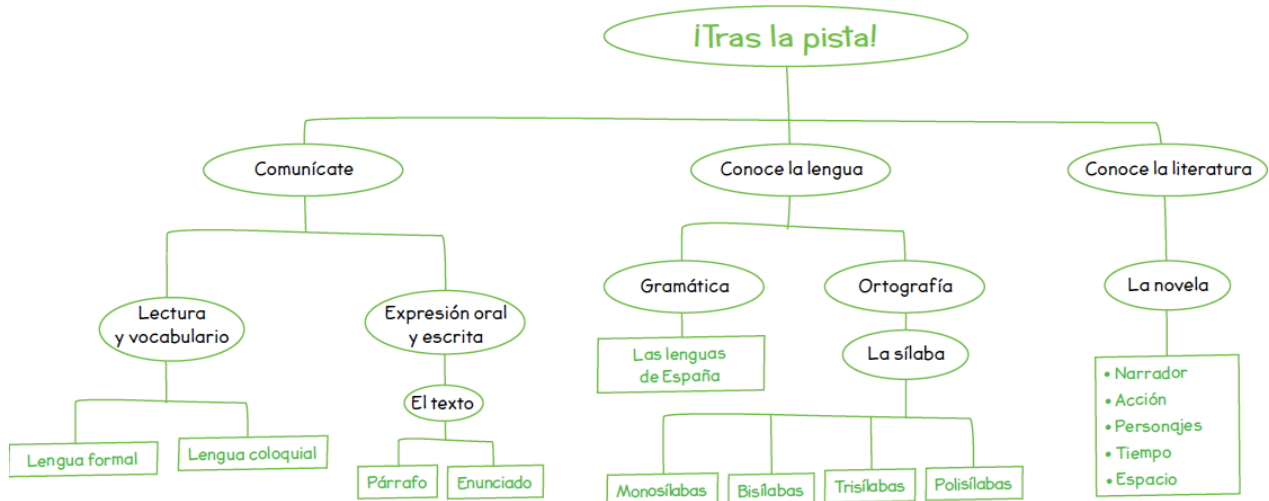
¡Tras la pista!

Comunícate

Lectura y vocabulario

Lengua formal

Lengua coloquial

Expresión oral y escrita

El texto

Párrafo

Enunciado

Conoce la lengua

Gramática

Las lenguas de España

Ortografía

La sílaba

Monosílabas

Bisílabas

Trisílabas

Polisílabas

Conoce la literatura

La novela

• Narrador
• Acción
• Personajes
• Tiempo
• Espacio